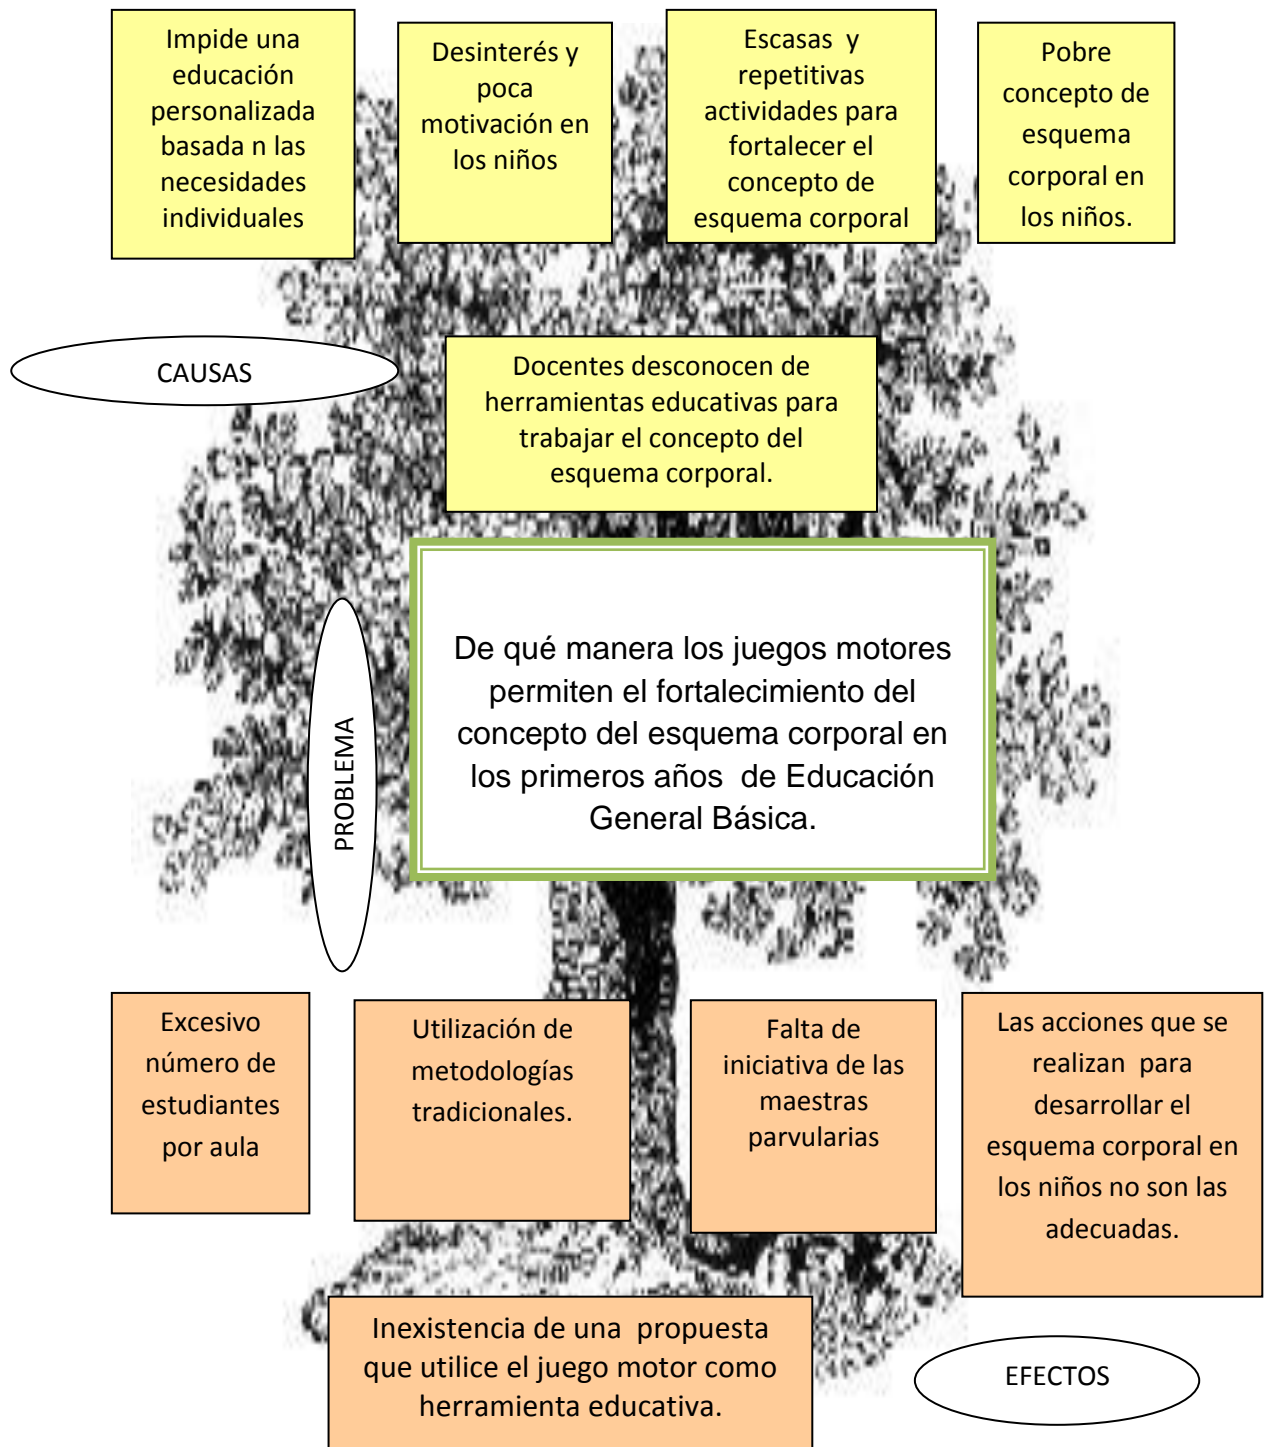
Impide una educación personalizada basada n las necesidades individuales

Desinterés y poca motivación en los niños

Escasas y repetitivas actividades para fortalecer el concepto de esquema corporal

Pobre concepto de esquema corporal en los niños.

CAUSAS

Docentes desconocen de herramientas educativas para trabajar el concepto del esquema corporal.

PROBLEMA

De qué manera los juegos motores permiten el fortalecimiento del concepto del esquema corporal en los primeros años de Educación General Básica.

Excesivo número de estudiantes por aula

Utilización de metodologías tradicionales.

Falta de iniciativa de las maestras parvularias

Las acciones que se realizan para desarrollar el esquema corporal en los niños no son las adecuadas.

Inexistencia de una propuesta que utilice el juego motor como herramienta educativa.

EFECTOS